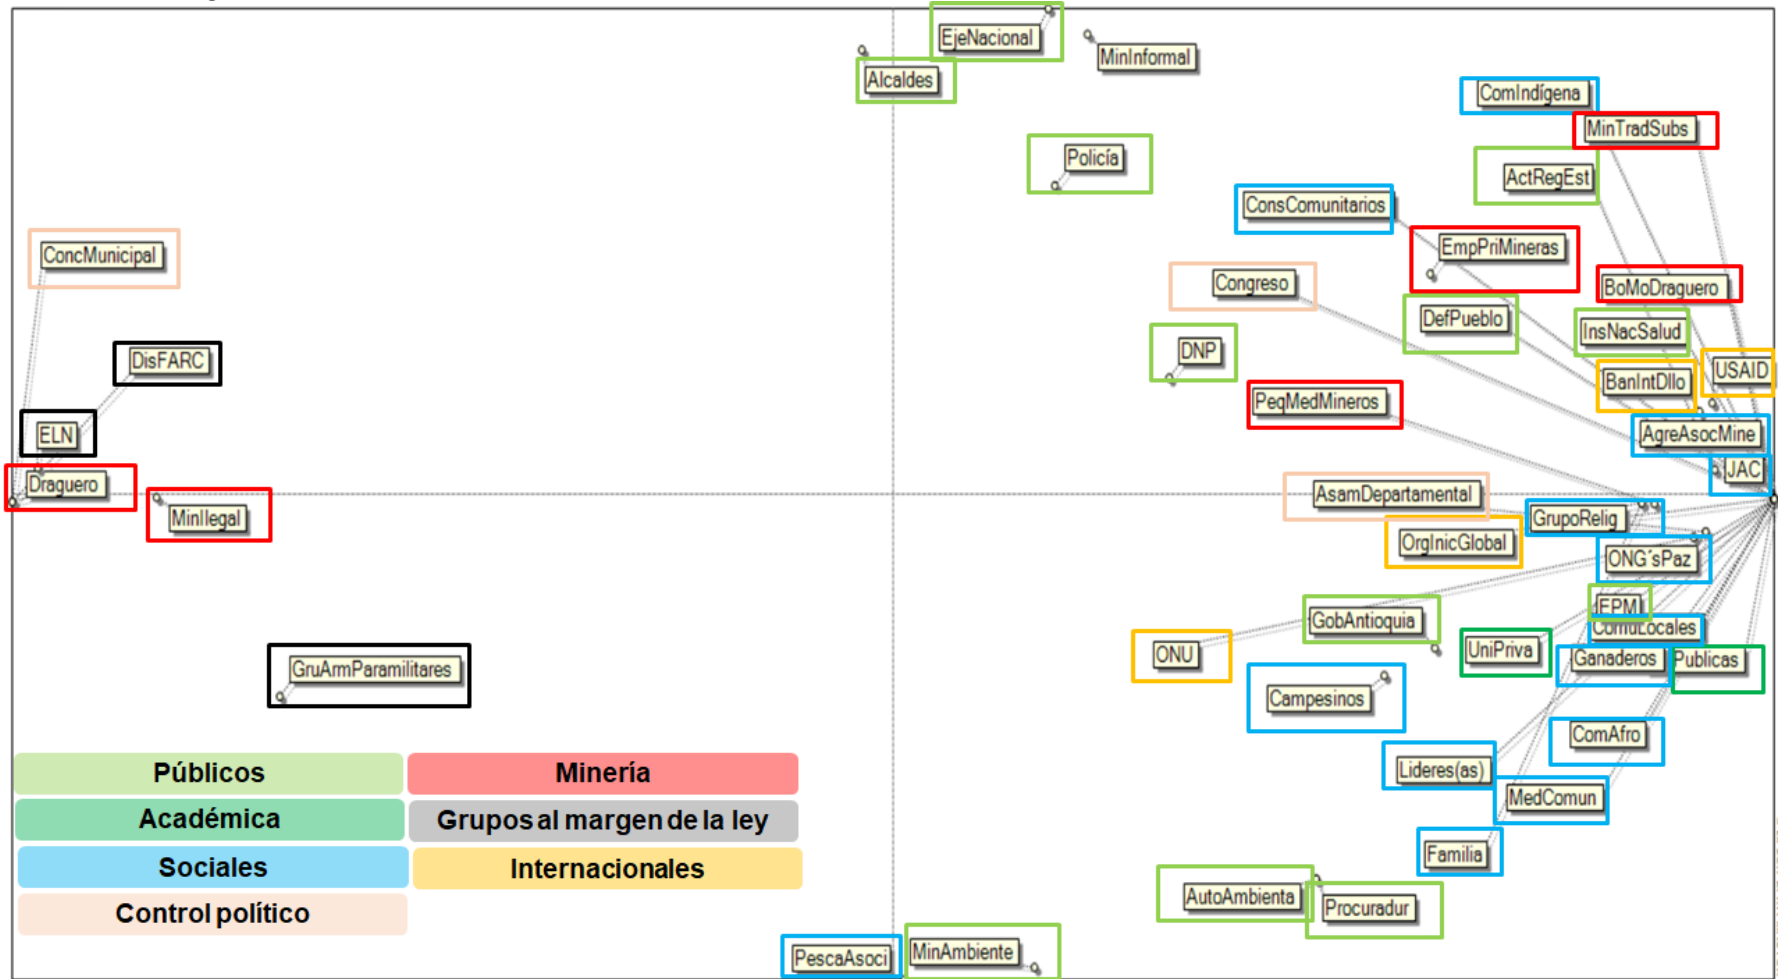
EjeNacional
MinInformal
Alcaldes
ComIndígena
MinTradSubs
Policía
ActRegEst
ConsComunitarios
EmpPriMineras
ConcMunicipal
Congreso
BoMoDraguero
DefPueblo
InsNacSalud
DisFARC
DNP
USAID
BanIntDllo
PeqMedMineros
ELN
AgreAsocMine
JAC
Draguero
AsamDepartamental
MinIlegal
GrupoRelig
OrgInicGlobal
ONG´sPaz
EPM
GobAntioquia
ComuLocales
ONU
UniPriva
Ganaderos
Publicas
GruArmParamilitares
Campesinos
ComAfro
Lideres(as)
MedComun
Familia
AutoAmbienta
Procuradur
PescaAsoci
MinAmbiente

| Públicos | Minería |
|---|---|
| Académica | Grupos al margen de la ley |
| Sociales | Internacionales |
| Control político | |